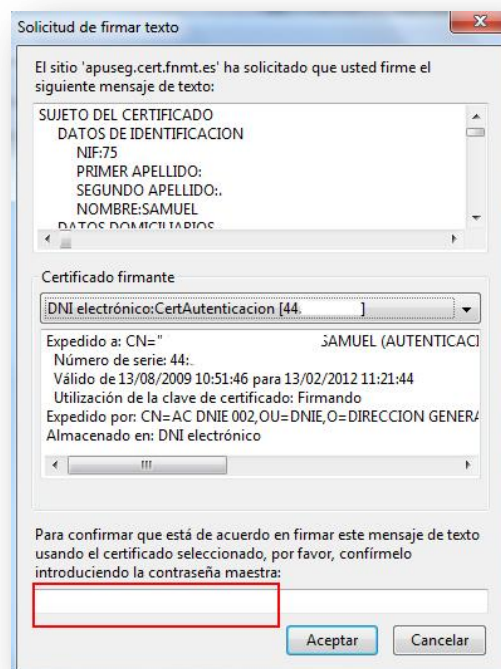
Solicitud de firmar texto

El sitio 'apuseg.cert.fnmt.es' ha solicitado que usted firme el siguiente mensaje de texto:

SUJETO DEL CERTIFICADO
DATOS DE IDENTIFICACION
NIF:75
PRIMER APELLIDO:
SEGUNDO APELLIDO:.
NOMBRE:SAMUEL
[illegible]

Certificado firmante

DNI electrónico:CertAutenticacion [44. ]

Expedido a: CN=" SAMUEL (AUTENTICACI
Número de serie: 44:.
Válido de 13/08/2009 10:51:46 para 13/02/2012 11:21:44
Utilización de la clave de certificado: Firmando
Expedido por: CN=AC DNIE 002,OU=DNIE,O=DIRECCION GENER
Almacenado en: DNI electrónico

Para confirmar que está de acuerdo en firmar este mensaje de texto usando el certificado seleccionado, por favor, confírmelo introduciendo la contraseña maestra:

Aceptar
Cancelar